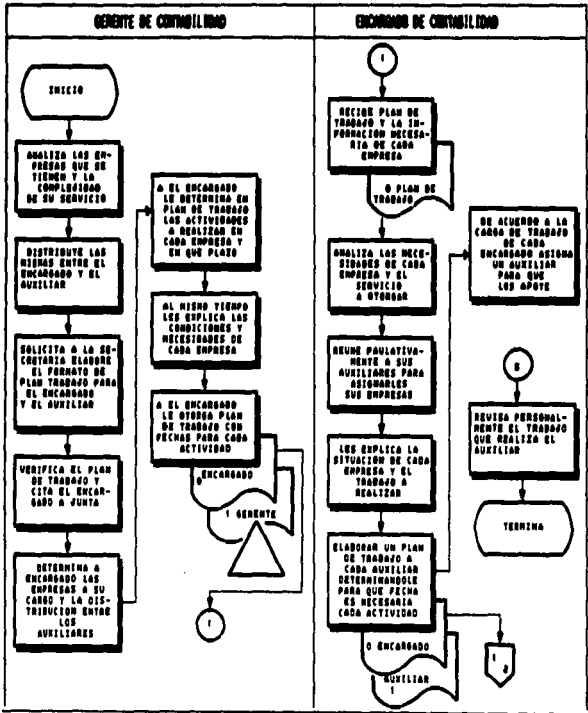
GERENTE DE CONTABILIDAD

INICIO

ANALIZA LAS EMPRESAS QUE SE TIENEN Y LA COMPLEJIDAD DE SU SERVICIO

DISTRIBUYE LAS MISMAS ENTRE EL ENCARGADO Y EL AUXILIAR

SOLICITA A LA SECRETARIA ELABORE EL FORMATO DE PLAN TRABAJO PARA EL ENCARGADO Y EL AUXILIAR

VERIFICA EL PLAN DE TRABAJO Y CITA EL ENCARGADO A JUNTA

DETERMINA A ENCARGADO LAS EMPRESAS A SU CARGO Y LA DISTRIBUCION ENTRE LOS AUXILIARES

A EL ENCARGADO LE DETERMINA EN PLAN DE TRABAJO LAS ACTIVIDADES A REALIZAR EN CADA EMPRESA Y EN QUE PLAZO

AL MISMO TIEMPO LES EXPLICA LAS CONDICIONES Y NECESIDADES DE CADA EMPRESA

A EL ENCARGADO LE OTORGA PLAN DE TRABAJO CON FECHAS PARA CADA ACTIVIDAD

0 ENCARGADO

1 GERENTE

1

ENCARGADO DE CONTABILIDAD

1

RECIBE PLAN DE TRABAJO Y LA INFORMACION NECESARIA DE CADA EMPRESA

0 PLAN DE TRABAJO

ANALIZA LAS NECESIDADES DE CADA EMPRESA Y EL SERVICIO A OTORGAR

REUNE PAULATIVAMENTE A SUS AUXILIARES PARA ASIGNARLES SUS EMPRESAS

LES EXPLICA LA SITUACION DE CADA EMPRESA Y EL TRABAJO A REALIZAR

ELABORAN UN PLAN DE TRABAJO A CADA AUXILIAR DETERMINANDOLE PARA QUE FECHA ES NECESARIA CADA ACTIVIDAD

0 ENCARGADO

AUXILIAR 1

1 2

DE ACUERDO A LA CARGA DE TRABAJO DE CADA ENCARGADO ASIGNA UN AUXILIAR PARA QUE LOS APOYE

B

REVISA PERSONALMENTE EL TRABAJO QUE REALIZA EL AUXILIAR

TERMINA